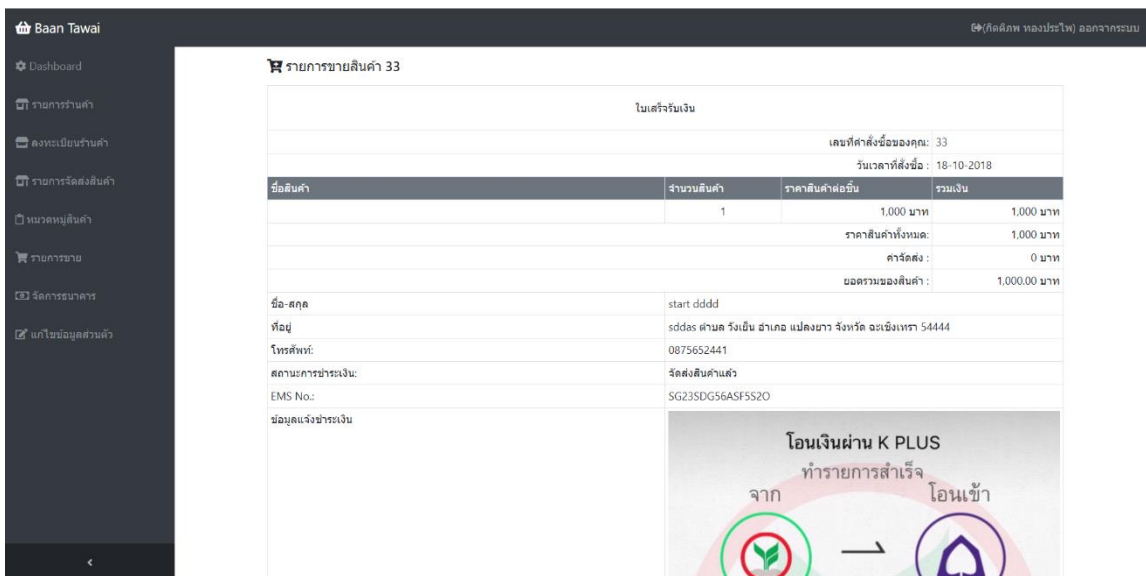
Baan Tawai

(กิตติภพ ทองประไพ) ออกจากระบบ

Dashboard
รายการร้านค้า
ลงทะเบียนร้านค้า
รายการจัดส่งสินค้า
หมวดหมู่สินค้า
รายการขาย
จัดการธนาคาร
แก้ไขข้อมูลส่วนตัว

รายการขายสินค้า 33

ใบเสร็จรับเงิน

เลขที่คำสั่งซื้อของคุณ: 33
วันเวลาที่สั่งซื้อ : 18-10-2018

| ชื่อสินค้า | จำนวนสินค้า | ราคาสินค้าต่อชิ้น | รวมเงิน |
|---|---|---|---|
| | 1 | 1,000 บาท | 1,000 บาท |
| | | ราคาสินค้าทั้งหมด: | 1,000 บาท |
| | | ค่าจัดส่ง : | 0 บาท |
| | | ยอดรวมของสินค้า : | 1,000.00 บาท |

| | |
|---|---|
| ชื่อ-สกุล | start dddd |
| ที่อยู่ | sddas ตำบล วังเย็น อำเภอ แปลงยาว จังหวัด ฉะเชิงเทรา 54444 |
| โทรศัพท์: | 0875652441 |
| สถานะการชำระเงิน: | จัดส่งสินค้าแล้ว |
| EMS No.: | SG23SDG56ASF5S2O |
| ข้อมูลแจ้งชำระเงิน | |

โอนเงินผ่าน K PLUS
ทำรายการสำเร็จ
จาก
โอนเข้า